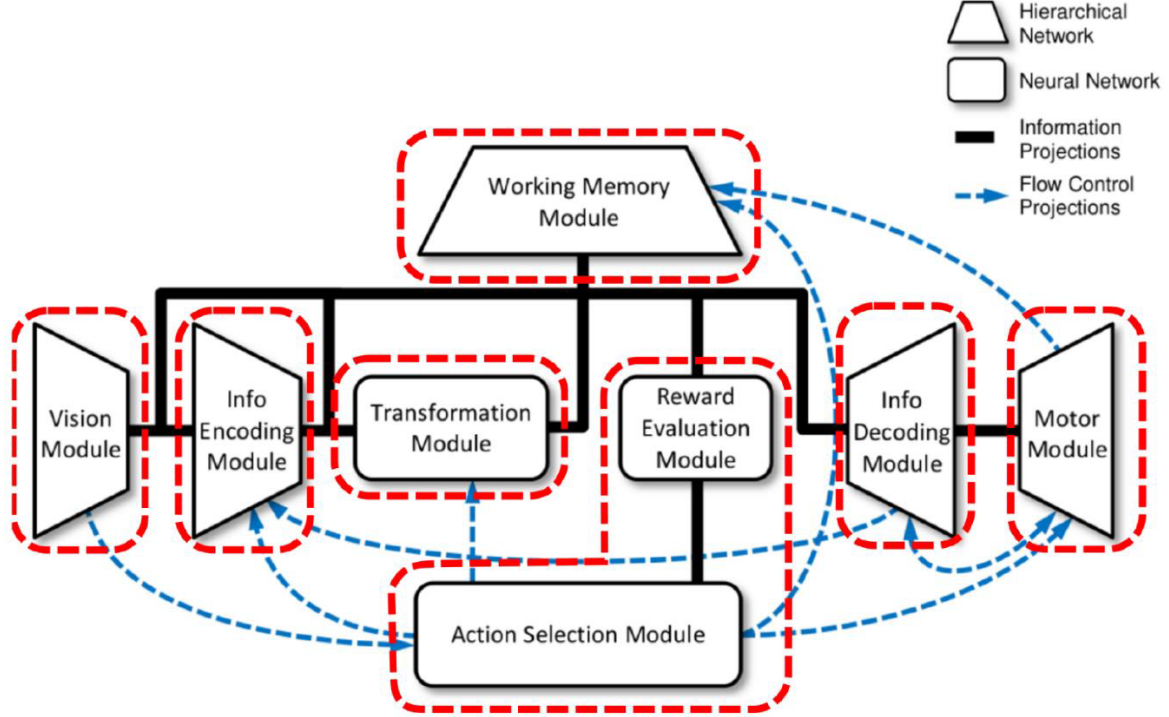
Hierarchical Network

Neural Network

Information Projections

Flow Control Projections

Working Memory Module

Vision Module

Info Encoding Module

Transformation Module

Reward Evaluation Module

Info Decoding Module

Motor Module

Action Selection Module